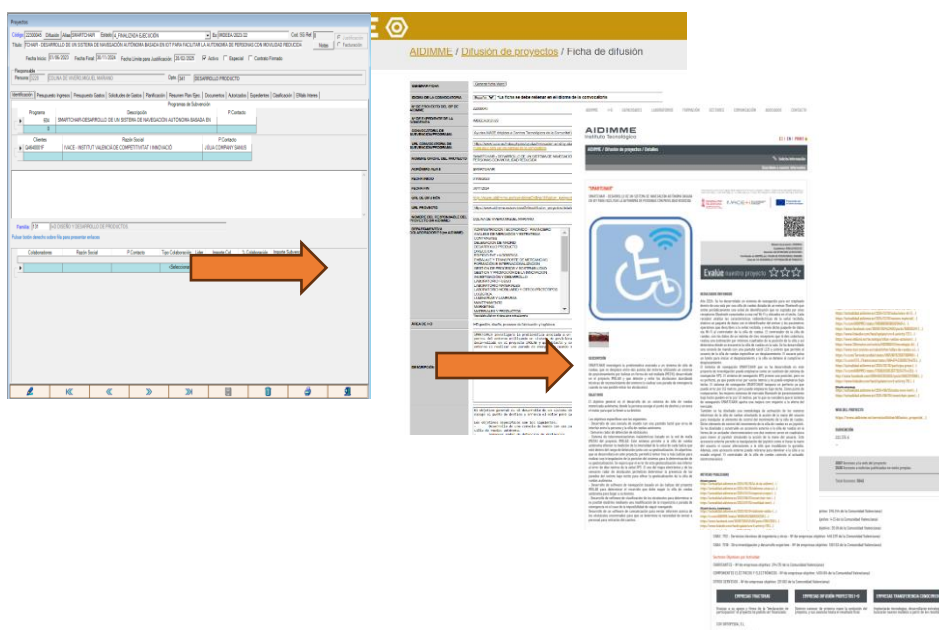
Proyectos

Código 22300045 Difusión Alias SMARTCHAIR Estado 6. FINALIZADA EJECUCIÓN Bt IMDEEA/2023/22 Cod. SG Ref.

Título: IDIHAR - DESARROLLO DE UN SISTEMA DE NAVEGACIÓN AUTÓNOMA BASADA EN IOT PARA FACILITAR LA AUTONOMÍA DE PERSONAS CON MOVILIDAD REDUCIDA

Fecha Inicio 01/06/2023 Fecha Final 30/11/2024 Fecha Límite para Justificación 20/02/2025 Activo Especial Contrato Firmado

Responsable

Persona OLIVA DE VICENTE MIGUEL MARIANO Dpto. 047 DESARROLLO PRODUCTO

Identificación Presupuesto Ingresos Presupuesto Gastos Solicitudes de Gastos Planificación Resumen Plan Ejec. Documentos Autorizados Expedientes Clasificación Offside Interes

Programa de Subvención

| Programa | Descripción | P.Contacto |
|---|---|---|
| IDI | SMARTCHAIR DESARROLLO DE UN SISTEMA DE NAVEGACIÓN AUTÓNOMA BASADA EN | |

| Clientes | Razón Social | P.Contacto |
|---|---|---|
| Q4646001F | IVACE - INSTITUT VALENCIÀ DE COMPETITIVITAT I INNOVACIÓ | JÚLIA COMPANY SANUS |

Familia 0.9 I+D DISEÑO Y DESARROLLO DE PRODUCTOS

| Colaboradores | Razón Social | P.Contacto | Tipo Colaboración | Líder | Importe Col. | % Colaboración | Importe Subvenc. |
|---|---|---|---|---|---|---|---|

AIDIMME / Difusión de proyectos / Ficha de difusión

AIDIMME
Instituto Tecnológico

AIDIMME / Difusión de proyectos / Detalles

"SMARTCHAIR"

Evalúa nuestro proyecto

RESULTADOS OBTENIDOS

MÁS DEL PROYECTO

DESCRIPCIÓN

OBJETIVOS

RESULTADOS

EMPRESAS FINALISTAS
EMPRESAS CON OPINIÓN PROYECTO I+D
EMPRESAS TRANSFERENCIA CONOCIMIENTO